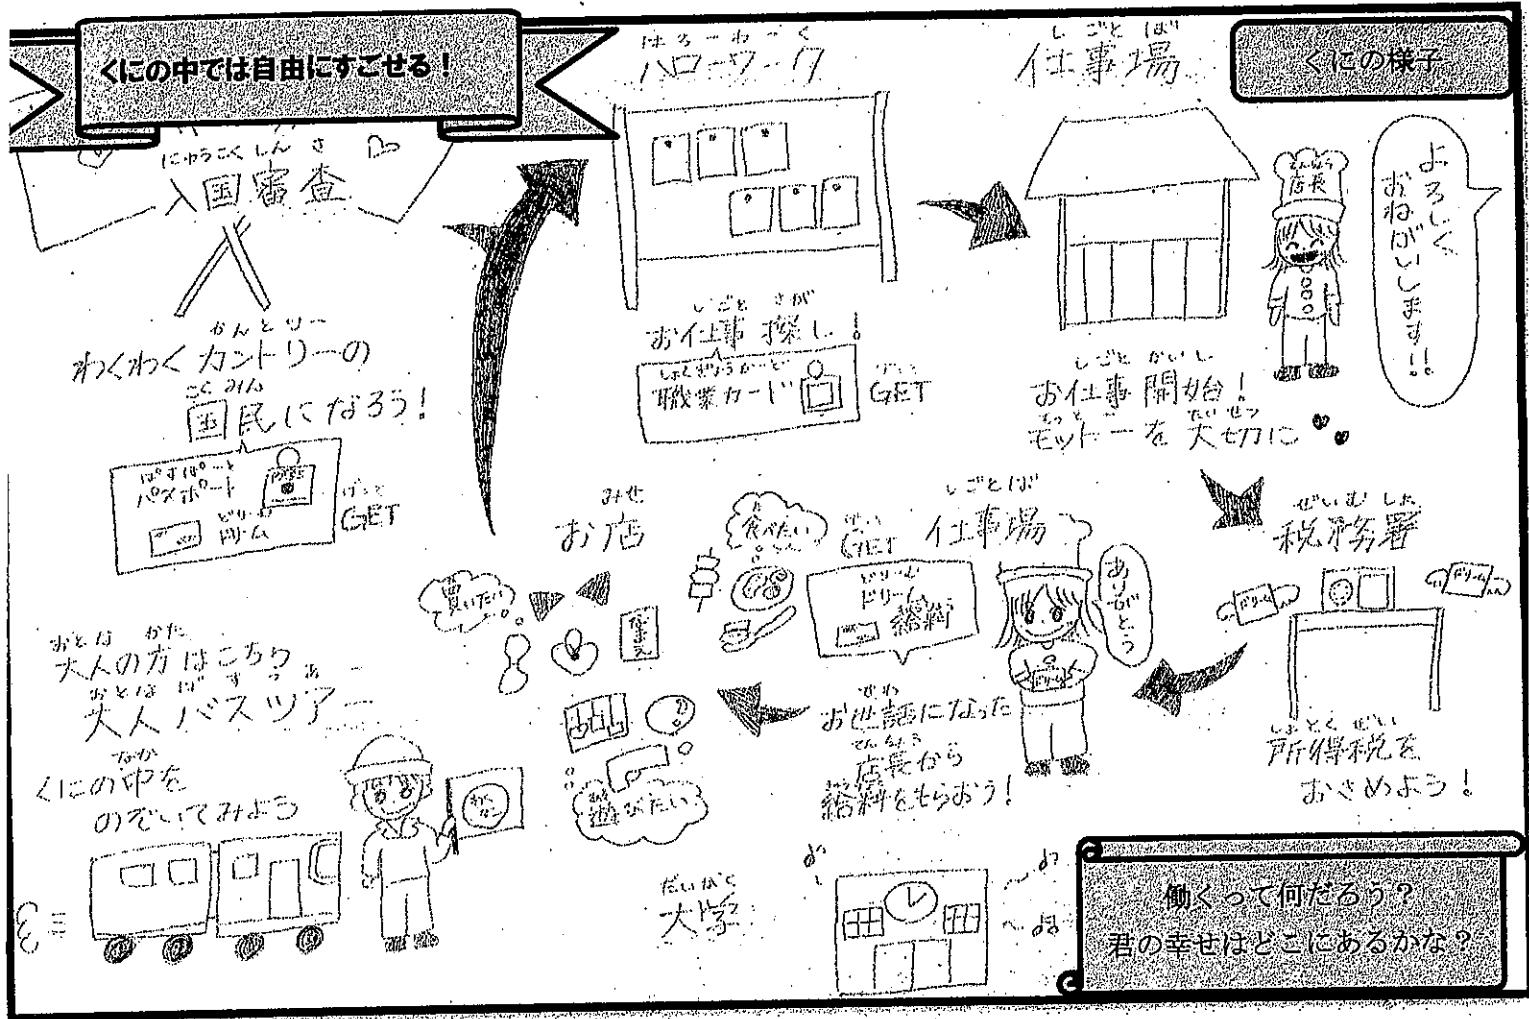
くにの中では自由にすごせる！

くにの様子

にゅうこくしんさ
入国審査

かんとりー
わくわくカントリーの
こくみん
国民になろう！

ぱすぽーと
パスポート
どりーむ
ドリーム
げっと
GET

はろーわーく
ハローワーク

しごとさが
お仕事探し！
しょくぎょうかーど
職業カード
げっと
GET

しごとば
仕事場

てんちょう
店長

よろしくおねがいします！！

しごとかいし
お仕事開始！
もっとー たいせつ
モットーを大切に

ぜいむしょ
税務署

ドリーム
ドリーム

しょとくぜい
所得税を
おさめよう！

しごとば
仕事場

ありがとう

げっと
GET
どりーむ
ドリーム
きゅうりょう
給料

せわ
お世話になった
てんちょう
店長から
きゅうりょう
給料をもらおう！

みせ
お店

た
食べたい

か
買いたい

なまえ

あそ
遊びたい

おとな かた
大人の方はこちら
おとな ばすつあー
大人バスツアー
なか
くにの中を
のぞいてみよう

だいがく
大学

働くって何だろう？
君の幸せはどこにあるかな？